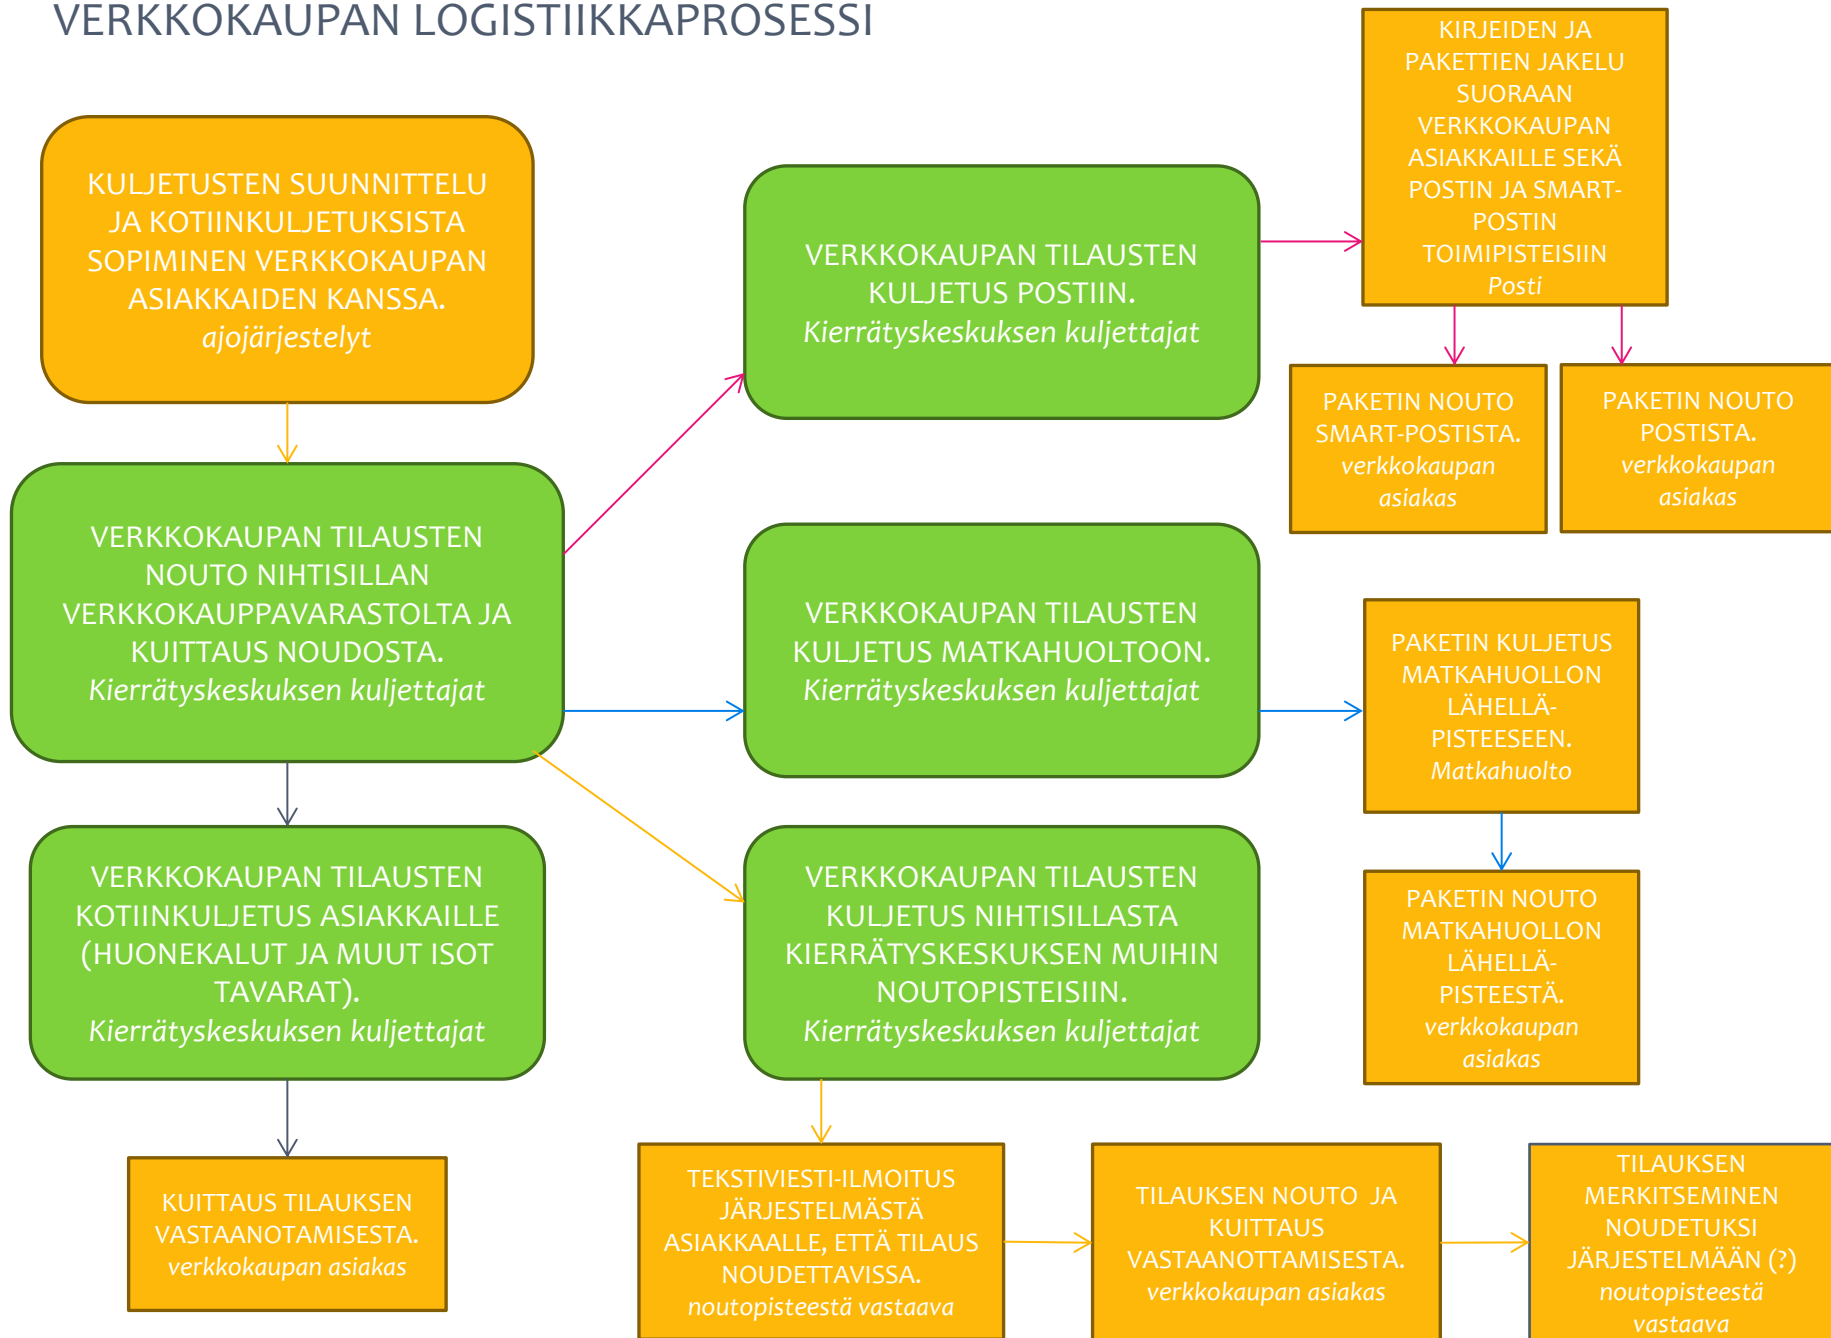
VERKKOKAUPAN LOGISTIIKKAPROSESSI

KULJETUSTEN SUUNNITTELU JA KOTIINKULJETUKSISTA SOPIMINEN VERKKOKAUPAN ASIAKKAIDEN KANSSA. ajojärjestelyt

VERKKOKAUPAN TILAUSTEN KULJETUS POSTIIN. Kierrätyskeskuksen kuljettajat

KIRJEIDEN JA PAKETTIEN JAKELU SUORAAN VERKKOKAUPAN ASIAKKAILLE SEKÄ POSTIN JA SMART-POSTIN TOIMIPISTEISIIN Posti

PAKETIN NOUTO SMART-POSTISTA. verkkokaupan asiakas

PAKETIN NOUTO POSTISTA. verkkokaupan asiakas

VERKKOKAUPAN TILAUSTEN NOUTO NIHTISILLAN VERKKOKAUPPAVARASTOLTA JA KUITTAUS NOUDOSTA. Kierrätyskeskuksen kuljettajat

VERKKOKAUPAN TILAUSTEN KULJETUS MATKAHUOLTOON. Kierrätyskeskuksen kuljettajat

PAKETIN KULJETUS MATKAHUOLLON LÄHELLÄ-PISTEESEEN. Matkahuolto

PAKETIN NOUTO MATKAHUOLLON LÄHELLÄ-PISTEESTÄ. verkkokaupan asiakas

VERKKOKAUPAN TILAUSTEN KOTIINKULJETUS ASIAKKAILLE (HUONEKALUT JA MUUT ISOT TAVARAT). Kierrätyskeskuksen kuljettajat

VERKKOKAUPAN TILAUSTEN KULJETUS NIHTISILLASTA KIERRÄTYSKESKUKSEN MUIHIN NOUTOPISTEISIIN. Kierrätyskeskuksen kuljettajat

KUITTAUS TILAUKSEN VASTAANOTAMISESTA. verkkokaupan asiakas

TEKSTIVIESTI-ILMOITUS JÄRJESTELMÄSTÄ ASIAKKAALLE, ETTÄ TILAUS NOUDETTAVISSA. noutopisteestä vastaava

TILAUKSEN NOUTO JA KUITTAUS VASTAANOTTAMISESTA. verkkokaupan asiakas

TILAUKSEN MERKITSEMINEN NOUDETUKSI JÄRJESTELMÄÄN (?) noutopisteestä vastaava